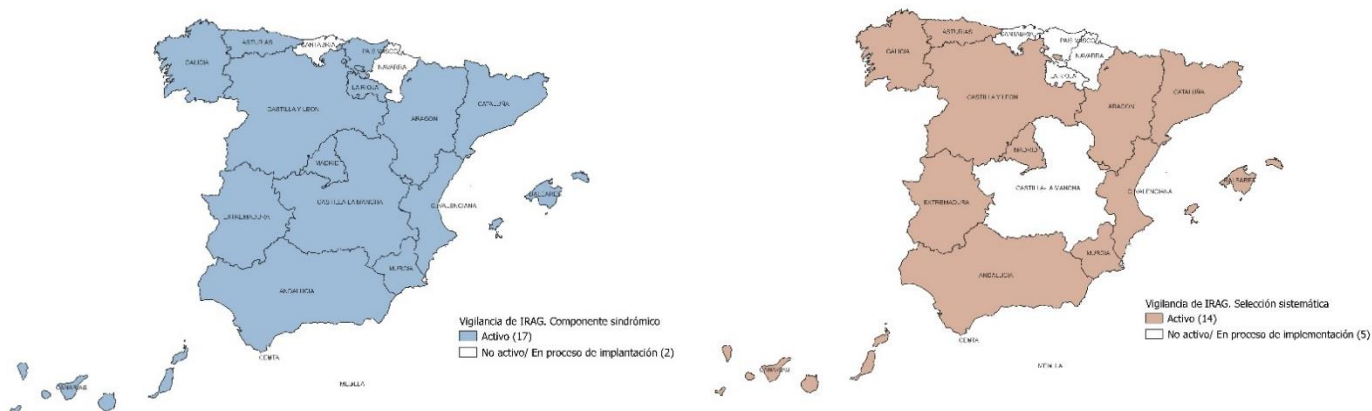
ASTURIAS
CANTABRIA
PAIS VASCO
GALICIA
NAVARRA
LA RIOJA
CASTILLA Y LEON
ARAGON
CATALUÑA
MADRID
CASTILLA LA MANCHA
BALEARES
EXTREMADURA
C VALENCIANA
MURCIA
ANDALUCIA
CANARIAS
CEUTA
MELILLA

Vigilancia de IRAG. Componente sindrómico
Activo (17)
No activo/ En proceso de implantación (2)

ASTURIAS
CANTABRIA
PAIS VASCO
GALICIA
NAVARRA
LA RIOJA
CASTILLA Y LEON
ARAGON
CATALUÑA
MADRID
CASTILLA - LA MANCHA
BALEARES
EXTREMADURA
C VALENCIANA
MURCIA
ANDALUCIA
CANARIAS
CEUTA
MELILLA

Vigilancia de IRAG. Selección sistemática
Activo (14)
No activo/ En proceso de implementación (5)